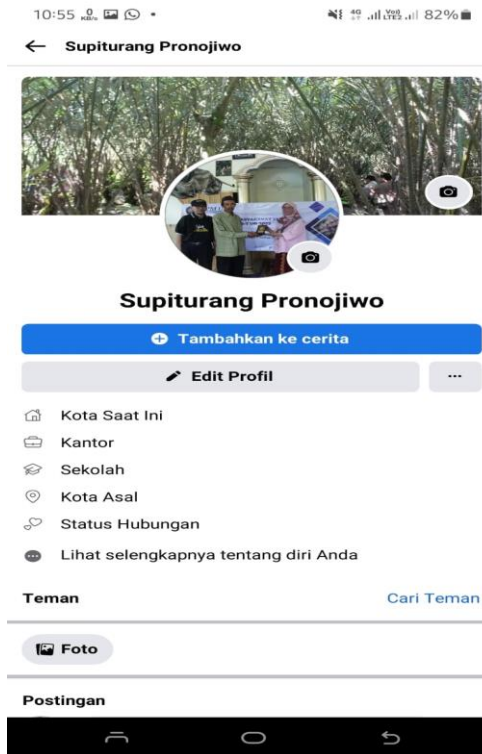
10:55 82%

← Supiturang Pronojiwo

Supiturang Pronojiwo

Tambahkan ke cerita

Edit Profil

...

Kota Saat Ini

Kantor

Sekolah

Kota Asal

Status Hubungan

Lihat selengkapnya tentang diri Anda

Teman

Cari Teman

Foto

Postingan